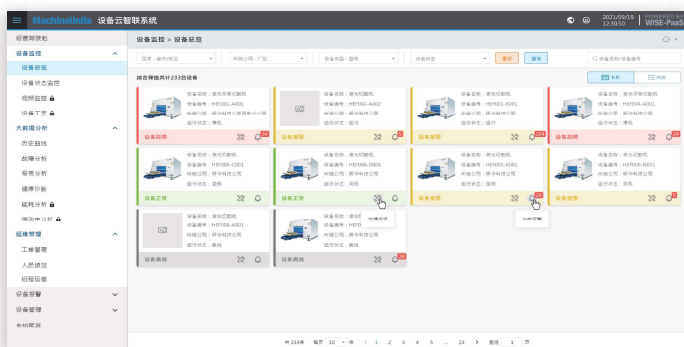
MachineUnite 设备云智联系统

2021/09/19
12:30:50

POWERED BY
WISE-PaaS

经营驾驶舱
设备监控
设备总览
设备状态监控
视频监控
设备下发
大数据分析
历史曲线
故障分析
报表分析
健康诊断
稼动分析
预测性分析
运维管理
工单管理
人员绩效
远程运维
设备管理
设备维护
系统配置

设备监控 > 设备总览

国家 - 省市/地区
所属公司 - 厂区
设备类型 - 型号
设备状态
查询
重置
设备名称/设备编号

该查询条件共计233台设备

卡片
列表

设备名称：激光切割机
设备编号：HEF001-A001
所属公司：研华科技中国有限公司
运行状态：停机
设备故障
24

设备名称：激光切割机
设备编号：HEF002-A002
所属公司：研华科技公司
运行状态：运行
设备报警

设备名称：激光切割机
设备编号：HEF003-B001
所属公司：研华科技中国有限公司
运行状态：运行
设备报警
24

设备名称：激光切割机
设备编号：HEF004-A001
所属公司：研华科技公司
运行状态：停机
设备故障
24

设备名称：激光切割机
设备编号：HEF005-C001
所属公司：研华科技公司
运行状态：运行
设备正常

设备名称：激光切割机
设备编号：HEF006-D000
所属公司：研华科技公司
运行状态：运行
设备正常
维修工单

设备名称：激光切割机
设备编号：HEF005-A001
所属公司：研华科技公司
运行状态：运行
设备报警

设备名称：激光切割机
设备编号：HEF006-N001
所属公司：研华科技公司
运行状态：停机
设备报警
24
告警记录

设备名称：激光切割机
设备编号：HEF006-A001
所属公司：研华科技公司
运行状态：离线
设备离线

设备名称：激光切割机
设备编号：HEF0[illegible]
所属公司：研华科技公司
运行状态：离线
设备离线
24

共 233条　每页 10 条　1 2 3 4 5 6 ... 23　跳至 1 页